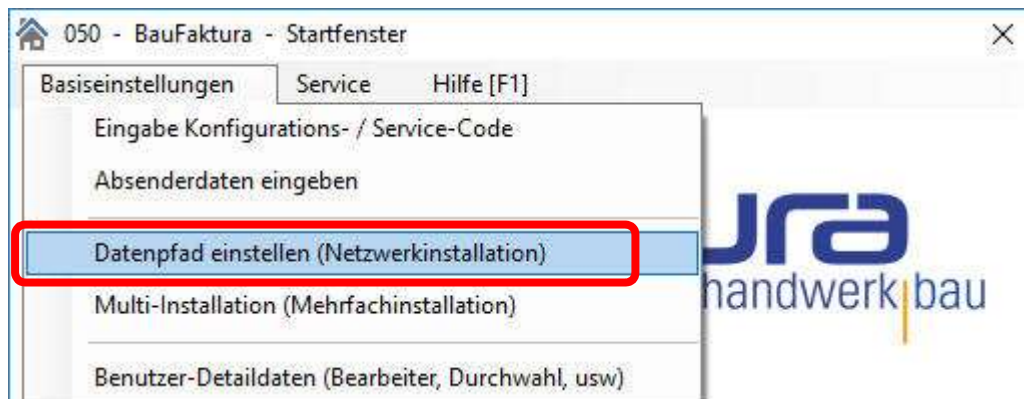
050 - BauFaktura - Startfenster

Basiseinstellungen Service Hilfe [F1]

Eingabe Konfigurations- / Service-Code

Absenderdaten eingeben

Datenpfad einstellen (Netzwerkinstallation)

Multi-Installation (Mehrfachinstallation)

Benutzer-Detaildaten (Bearbeiter, Durchwahl, usw)

ura

handwerk bau